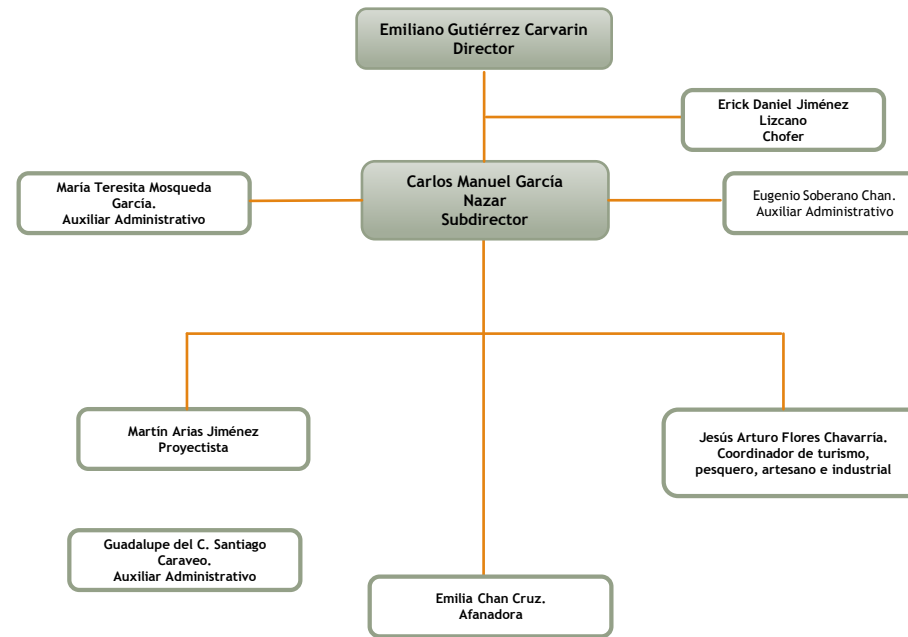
Emiliano Gutiérrez Carvarin
Director

Erick Daniel Jiménez
Lizcano
Chofer

María Teresita Mosqueda
García.
Auxiliar Administrativo

Carlos Manuel García
Nazar
Subdirector

Eugenio Soberano Chan.
Auxiliar Administrativo

Martín Arias Jiménez
Proyectista

Jesús Arturo Flores Chavarría.
Coordinador de turismo,
pesquero, artesano e industrial

Guadalupe del C. Santiago
Caraveo.
Auxiliar Administrativo

Emilia Chan Cruz.
Afanadora